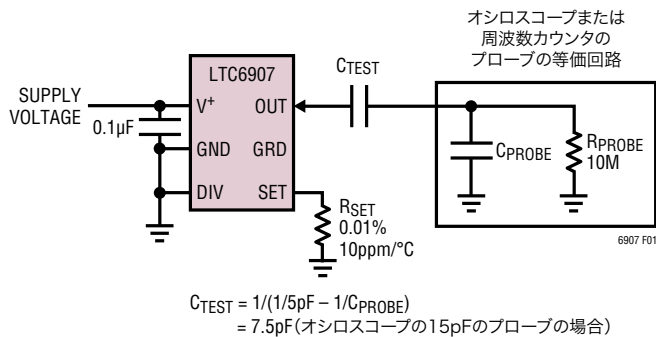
オシロスコープまたは
周波数カウンタの
プローブの等価回路

SUPPLY VOLTAGE

0.1µF

LTC6907

$V^+$

OUT

GND

GRD

DIV

SET

$C_{TEST}$

$C_{PROBE}$

$R_{PROBE}$
10M

$R_{SET}$
0.01%
10ppm/°C

6907 F01

$C_{TEST} = 1/(1/5pF – 1/C_{PROBE})$
= 7.5pF（オシロスコープの15pFのプローブの場合）